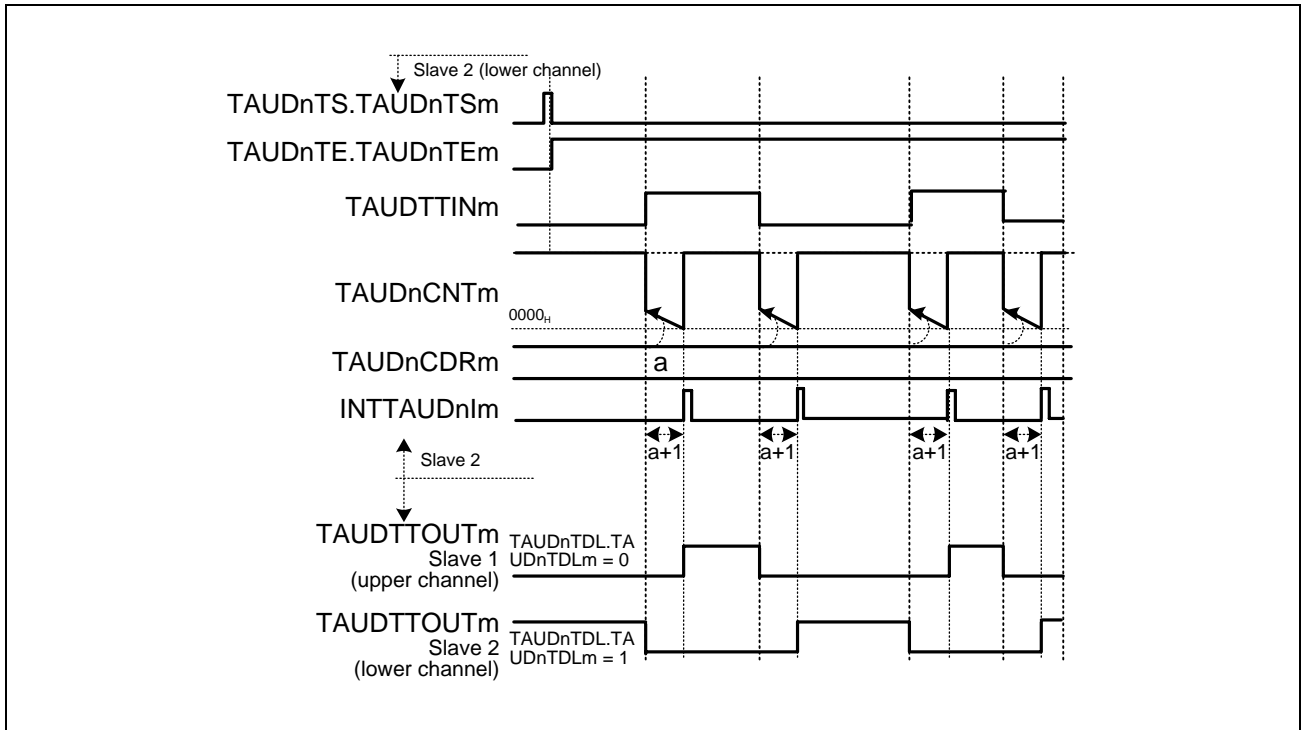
Slave 2 (lower channel)

TAUDnTS.TAUDnTSm

TAUDnTE.TAUDnTEm

TAUDTTINm

TAUDnCNTm

$0000_H$

TAUDnCDRm

a

INTTAUDnIm

a+1

a+1

a+1

a+1

Slave 2

TAUDTTOUTm Slave 1 (upper channel)

TAUDnTDL.TAUDnTDLm = 0

TAUDTTOUTm Slave 2 (lower channel)

TAUDnTDL.TAUDnTDLm = 1